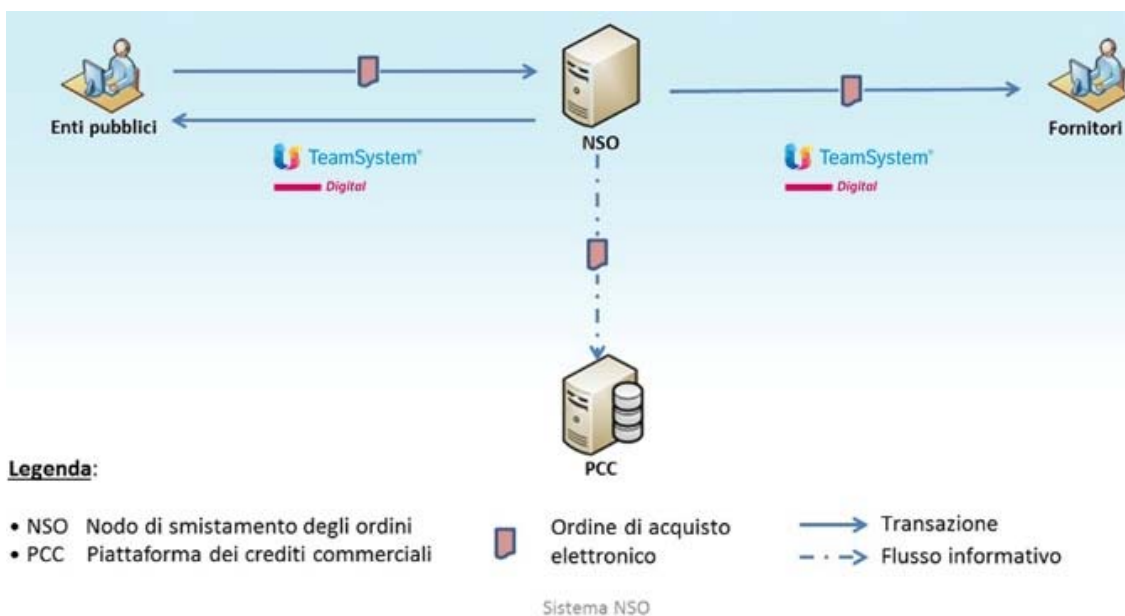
Enti pubblici

NSO

Fornitori

TeamSystem® Digital

TeamSystem® Digital

PCC

Legenda:

• NSO Nodo di smistamento degli ordini
• PCC Piattaforma dei crediti commerciali

Ordine di acquisto elettronico

Transazione
Flusso informativo

Sistema NSO